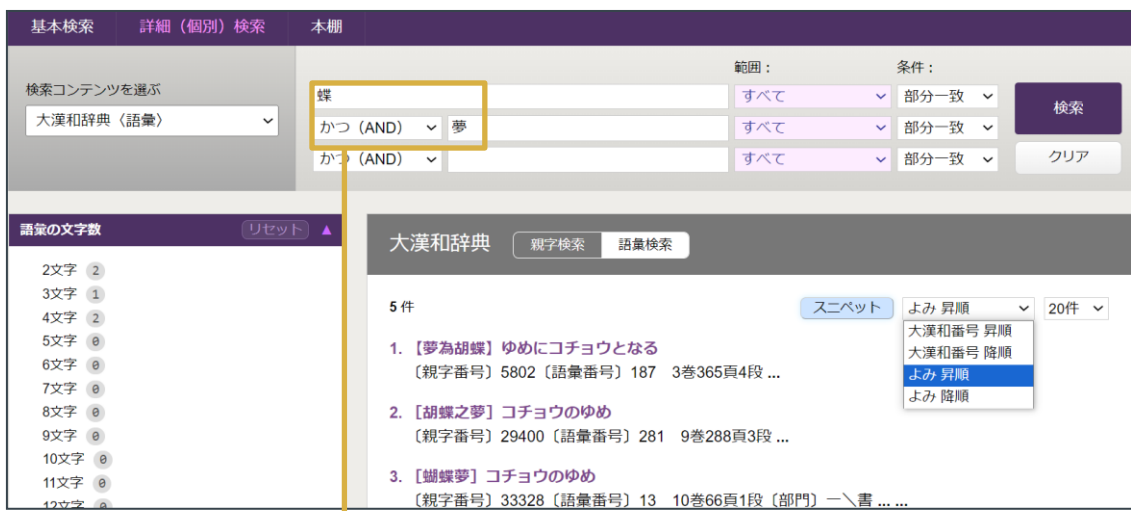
基本検索　詳細（個別）検索　本棚

検索コンテンツを選ぶ
大漢和辞典〈語彙〉

範囲：　条件：

蝶　すべて　部分一致
かつ（AND）　夢　すべて　部分一致
かつ（AND）　すべて　部分一致

検索
クリア

語彙の文字数　リセット

2文字 2
3文字 1
4文字 2
5文字 0
6文字 0
7文字 0
8文字 0
9文字 0
10文字 0
11文字 0
12文字 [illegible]

大漢和辞典　親字検索　語彙検索

5件　スニペット　よみ 昇順　20件

大漢和番号 昇順
大漢和番号 降順
よみ 昇順
よみ 降順

1.【夢為胡蝶】ゆめにコチョウとなる
〔親字番号〕5802〔語彙番号〕187　3巻365頁4段 ...

2.【胡蝶之夢】コチョウのゆめ
〔親字番号〕29400〔語彙番号〕281　9巻288頁3段 ...

3.【蝴蝶夢】コチョウのゆめ
〔親字番号〕33328〔語彙番号〕13　10巻66頁1段〔部門〕一＼書 ... ...